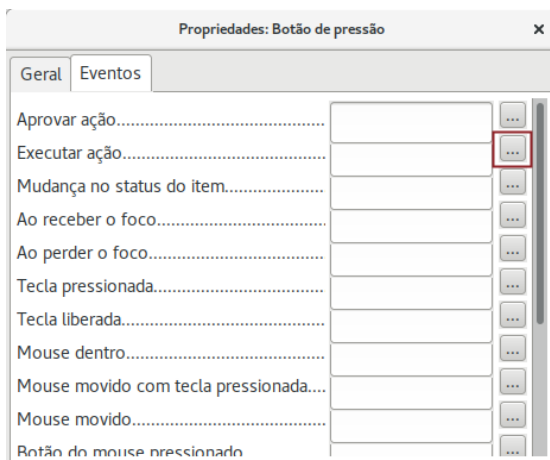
Propriedades: Botão de pressão ×

Geral Eventos

Aprovar ação............................................ ...

Executar ação.......................................... ...

Mudança no status do item..................... ...

Ao receber o foco.................................... ...

Ao perder o foco...................................... ...

Tecla pressionada.................................... ...

Tecla liberada........................................... ...

Mouse dentro............................................ ...

Mouse movido com tecla pressionada.... ...

Mouse movido........................................... ...

Botão do mouse pressionado ...